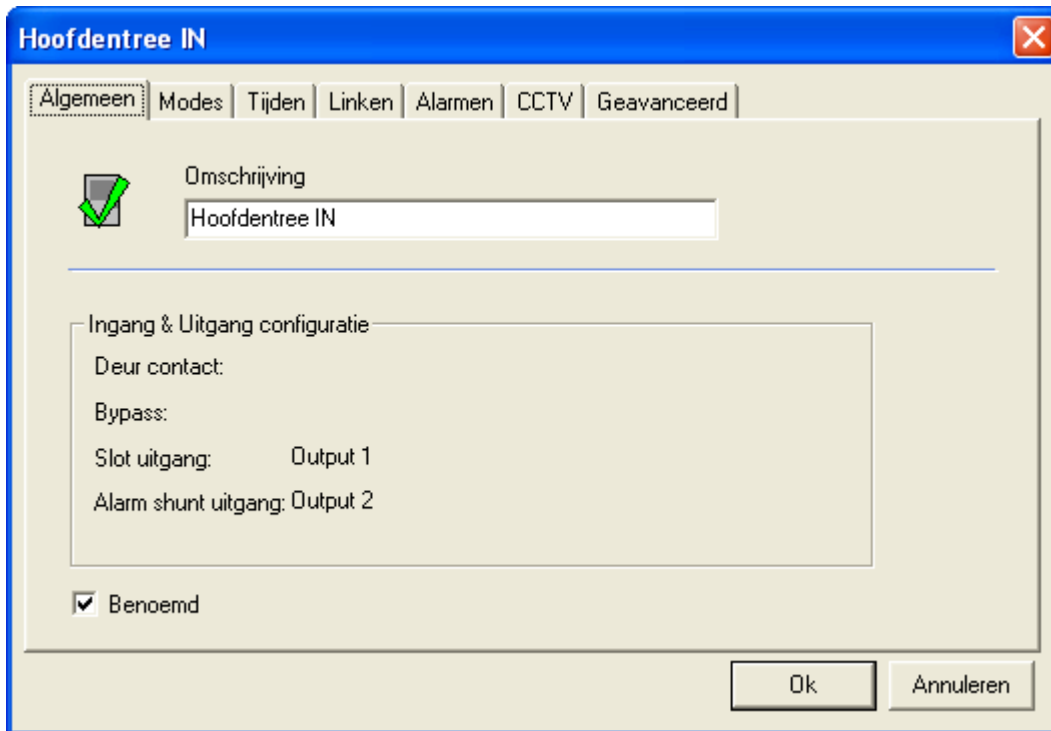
Hoofdentree IN

Algemeen | Modes | Tijden | Linken | Alarmen | CCTV | Geavanceerd

Omschrijving

Hoofdentree IN

Ingang & Uitgang configuratie

Deur contact:

Bypass:

Slot uitgang: Output 1

Alarm shunt uitgang: Output 2

Benoemd

Ok

Annuleren